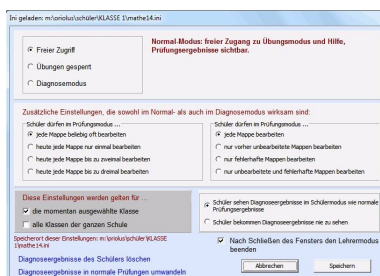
Ini geladen: m:\oriolus\schüler\KLASSE 1\mathe14.ini

Freier Zugriff

Übungen gesperrt

Diagnosemodus

Normal-Modus: freier Zugang zu Übungsmodus und Hilfe, Prüfungsergebnisse sichtbar.

Zusätzliche Einstellungen, die sowohl im Normal- als auch im Diagnosemodus wirksam sind:

Schüler dürfen im Prüfungsmodus ...

jede Mappe beliebig oft bearbeiten

heute jede Mappe nur einmal bearbeiten

heute jede Mappe bis zu zweimal bearbeiten

heute jede Mappe bis zu dreimal bearbeiten

Schüler dürfen im Prüfungsmodus ...

jede Mappe bearbeiten

nur vorher unbearbeitete Mappen bearbeiten

nur fehlerhafte Mappen bearbeiten

nur unbearbeitete und fehlerhafte Mappen bearbeiten

Diese Einstellungen werden gelten für ...

die momentan ausgewählte Klasse

alle Klassen der ganzen Schule

Speicherort dieser Einstellungen: m:\oriolus\schüler\KLASSE 1\mathe14.ini

Schüler sehen Diagnoseergebnisse im Schülermodus wie normale Prüfungsergebnisse

Schüler bekommen Diagnoseergebnisse nie zu sehen

Diagnoseergebnisse des Schülers löschen

Diagnoseergebnisse in normale Prüfungen umwandeln

Nach Schließen des Fensters den Lehrermodus beenden

Abbrechen

Speichern